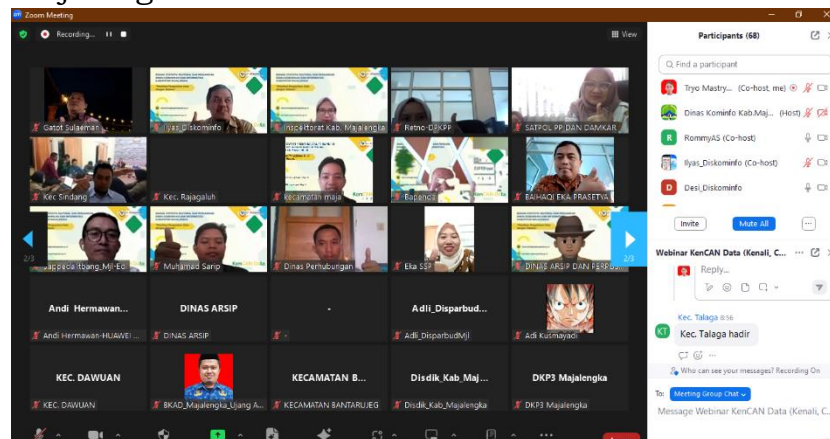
Zoom Meeting

Recording...

View

Participants (68)

Find a participant

Tryo Mastry... (Co-host, me)

Dinas Kominfo Kab.Maj... (Host)

RommyAS (Co-host)

Ilyas_Diskominfo (Co-host)

Desi_Diskominfo

Invite Mute All ...

Webinar KenCAN Data (Kenali, C...

Reply...

Kec. Talaga 8:56

Kec. Talaga hadir

Who can see your messages? Recording On

To: Meeting Group Chat

Message Webinar KenCAN Data (Kenali, C...

Gatot Sulaeman

Ilyas_Diskominfo

Inspektorat Kab. Majalengka

Ratna-DPKPP

SATPOL PP DAN DAMKAR

Kec. Sindang

Kec. Rajagaluh

Kecamatan maja

Bapenda

BAIHAQI EKA PRASETYA

Bappeda Bidang Mjl-Ed

Muhamad Sarip

Dinas Perhubungan

Eka SS?

DINAS ARSIP DAN PERPUS

2/3

2/3

Andi Hermawan...

Andi Hermawan-HUAWEI ...

DINAS ARSIP

DINAS ARSIP

-

-

Adli_Disparbud...

Adli_DisparbudMjl

Adi Kusmayadi

KEC. DAWUAN

KEC. DAWUAN

BKAD_Majalengka_Ujang A...

KECAMATAN B...

KECAMATAN BANTARUJEG

Disdik_Kab_Maj...

Disdik_Kab_Majalengka

DKP3 Majalengka

DKP3 Majalengka